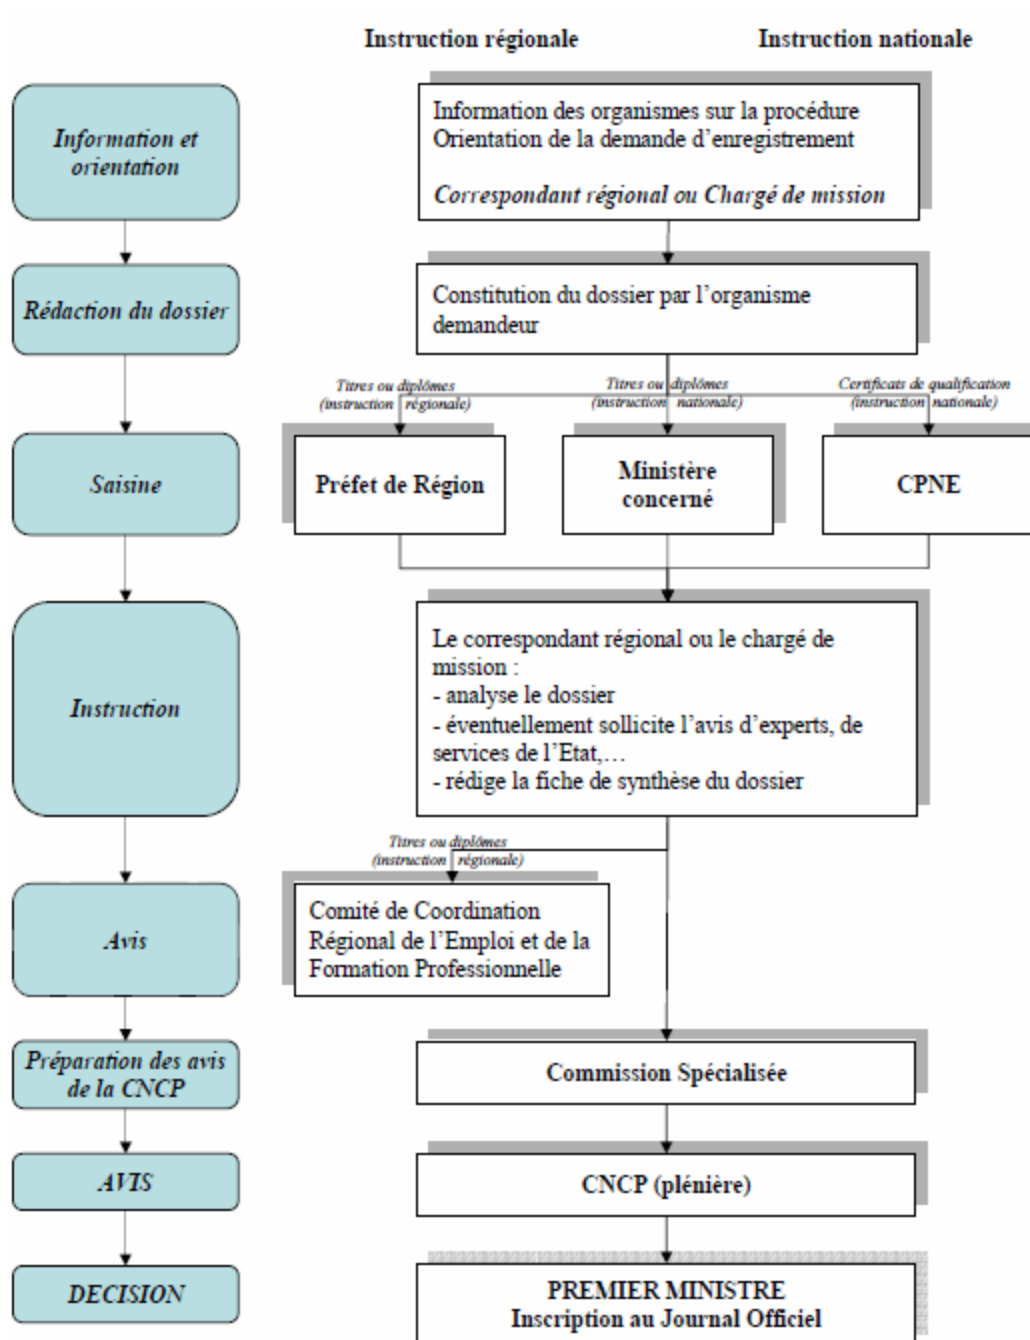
Instruction régionale

Instruction nationale

Information et orientation

Information des organismes sur la procédure
Orientation de la demande d'enregistrement

Correspondant régional ou Chargé de mission

Rédaction du dossier

Constitution du dossier par l'organisme demandeur

Titres ou diplômes (instruction régionale)

Titres ou diplômes (instruction nationale)

Certificats de qualification (instruction nationale)

Saisine

Préfet de Région

Ministère concerné

CPNE

Instruction

Le correspondant régional ou le chargé de mission :
- analyse le dossier
- éventuellement sollicite l'avis d'experts, de services de l'Etat,…
- rédige la fiche de synthèse du dossier

Titres ou diplômes (instruction régionale)

Avis

Comité de Coordination Régional de l'Emploi et de la Formation Professionnelle

Préparation des avis de la CNCP

Commission Spécialisée

AVIS

CNCP (plénière)

DECISION

PREMIER MINISTRE
Inscription au Journal Officiel